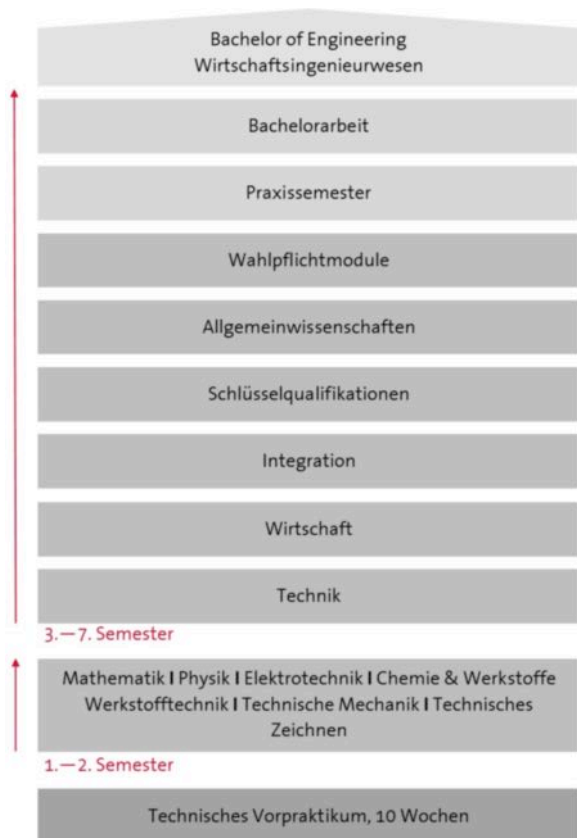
Bachelor of Engineering
Wirtschaftsingenieurwesen

Bachelorarbeit

Praxissemester

Wahlpflichtmodule

Allgemeinwissenschaften

Schlüsselqualifikationen

Integration

Wirtschaft

Technik

3.—7. Semester

Mathematik | Physik | Elektrotechnik | Chemie & Werkstoffe Werkstofftechnik | Technische Mechanik | Technisches Zeichnen

1.—2. Semester

Technisches Vorpraktikum, 10 Wochen